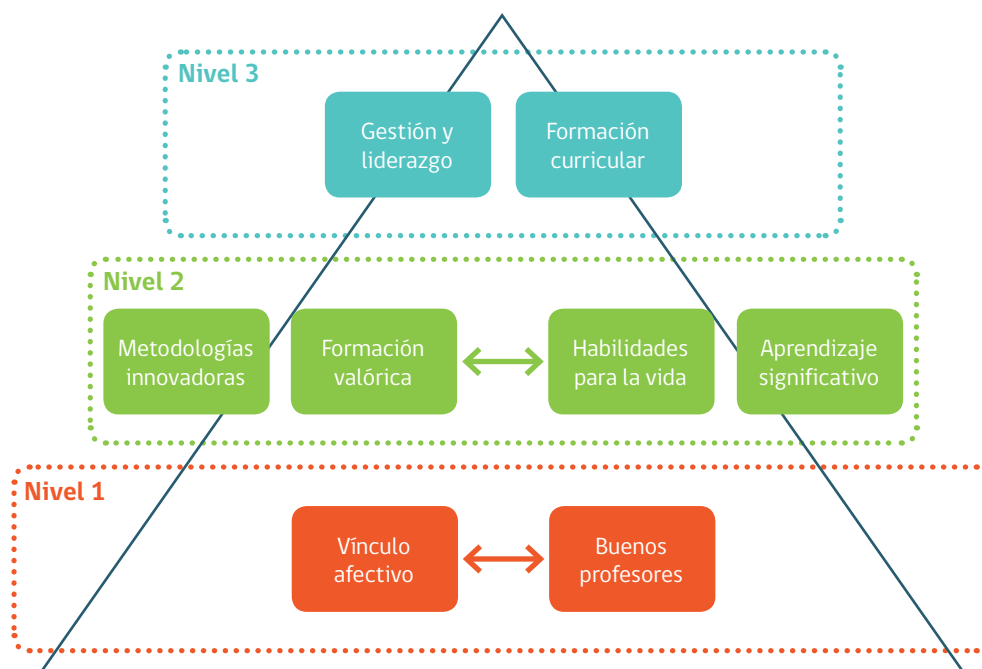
Nivel 3

Gestión y liderazgo

Formación curricular

Nivel 2

Metodologías innovadoras

Formación valórica

Habilidades para la vida

Aprendizaje significativo

Nivel 1

Vínculo afectivo

Buenos profesores